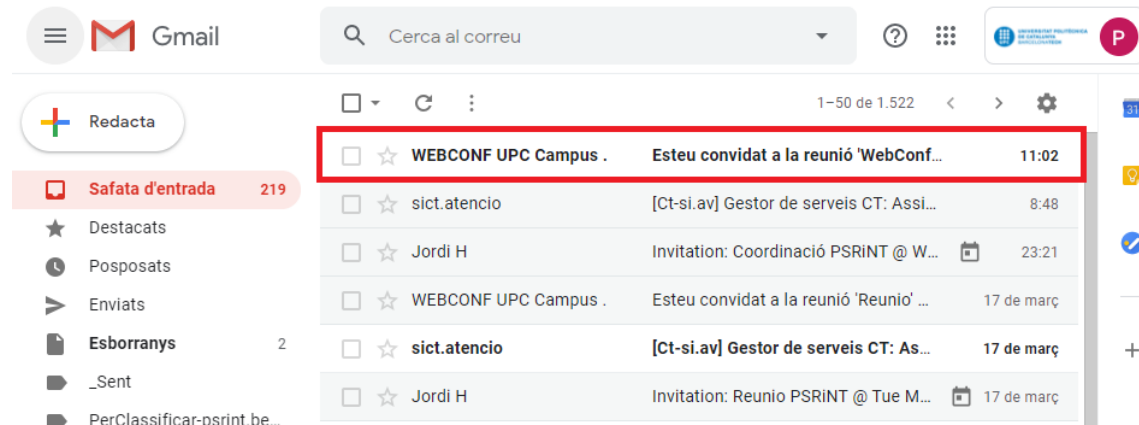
Gmail

Cerca al correu

UNIVERSITAT POLITÈCNICA DE CATALUNYA BARCELONATECH

P

Redacta

Safata d'entrada 219
Destacats
Posposats
Enviats
Esborranys 2
_Sent
PerClassificar-psrint.be...

1–50 de 1.522

| | | |
|---|---|---|
| WEBCONF UPC Campus . | Esteu convidat a la reunió 'WebConf... | 11:02 |
| sict.atencio | [Ct-si.av] Gestor de serveis CT: Assi... | 8:48 |
| Jordi H | Invitation: Coordinació PSRiNT @ W... | 23:21 |
| WEBCONF UPC Campus . | Esteu convidat a la reunió 'Reunio' ... | 17 de març |
| sict.atencio | [Ct-si.av] Gestor de serveis CT: As... | 17 de març |
| Jordi H | Invitation: Reunio PSRiNT @ Tue M... | 17 de març |

31